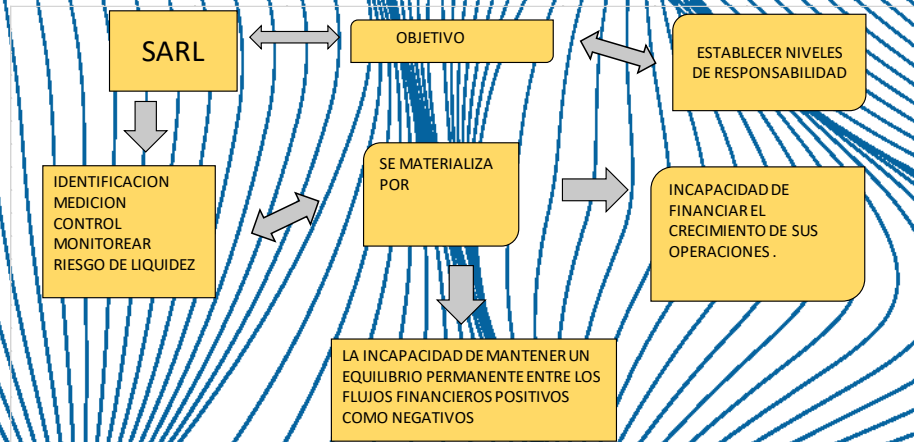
SARL

OBJETIVO

ESTABLECER NIVELES DE RESPONSABILIDAD

IDENTIFICACION
MEDICION
CONTROL
MONITOREAR
RIESGO DE LIQUIDEZ

SE MATERIALIZA POR

INCAPACIDAD DE FINANCIAR EL CRECIMIENTO DE SUS OPERACIONES .

LA INCAPACIDAD DE MANTENER UN EQUILIBRIO PERMANENTE ENTRE LOS FLUJOS FINANCIEROS POSITIVOS COMO NEGATIVOS